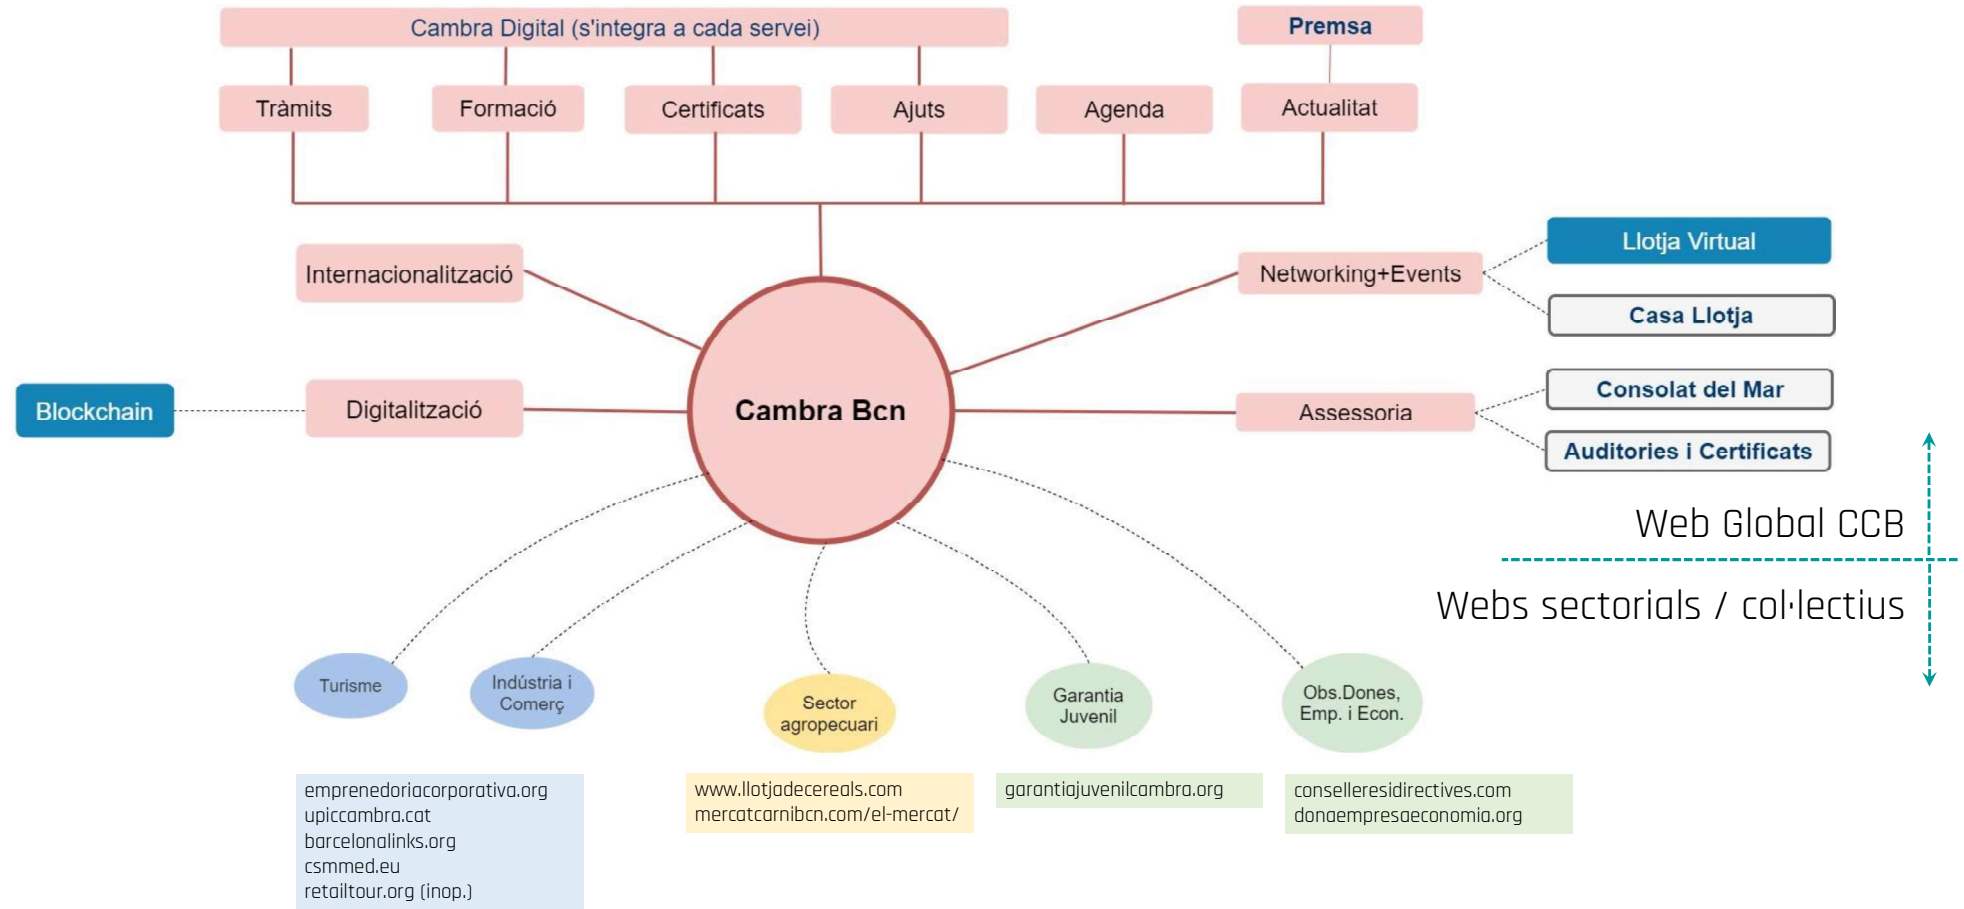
Cambra Digital (s'integra a cada servei)

Premsa

Tràmits

Formació

Certificats

Ajuts

Agenda

Actualitat

Internacionalització

Networking+Events

Llotja Virtual

Casa Llotja

Blockchain

Digitalització

Cambra Bcn

Assessoria

Consolat del Mar

Auditories i Certificats

Web Global CCB

Webs sectorials / col·lectius

Turisme

Indústria i Comerç

Sector agropecuari

Garantia Juvenil

Obs.Dones, Emp. i Econ.

emprenedoriacorporativa.org
upiccambra.cat
barcelonalinks.org
csmmed.eu
retailtour.org (inop.)

www.llotjadecereals.com
mercatcarnibcn.com/el-mercat/

garantiajuvenilcambra.org

conselleresidirectives.com
donaempresaeconomia.org